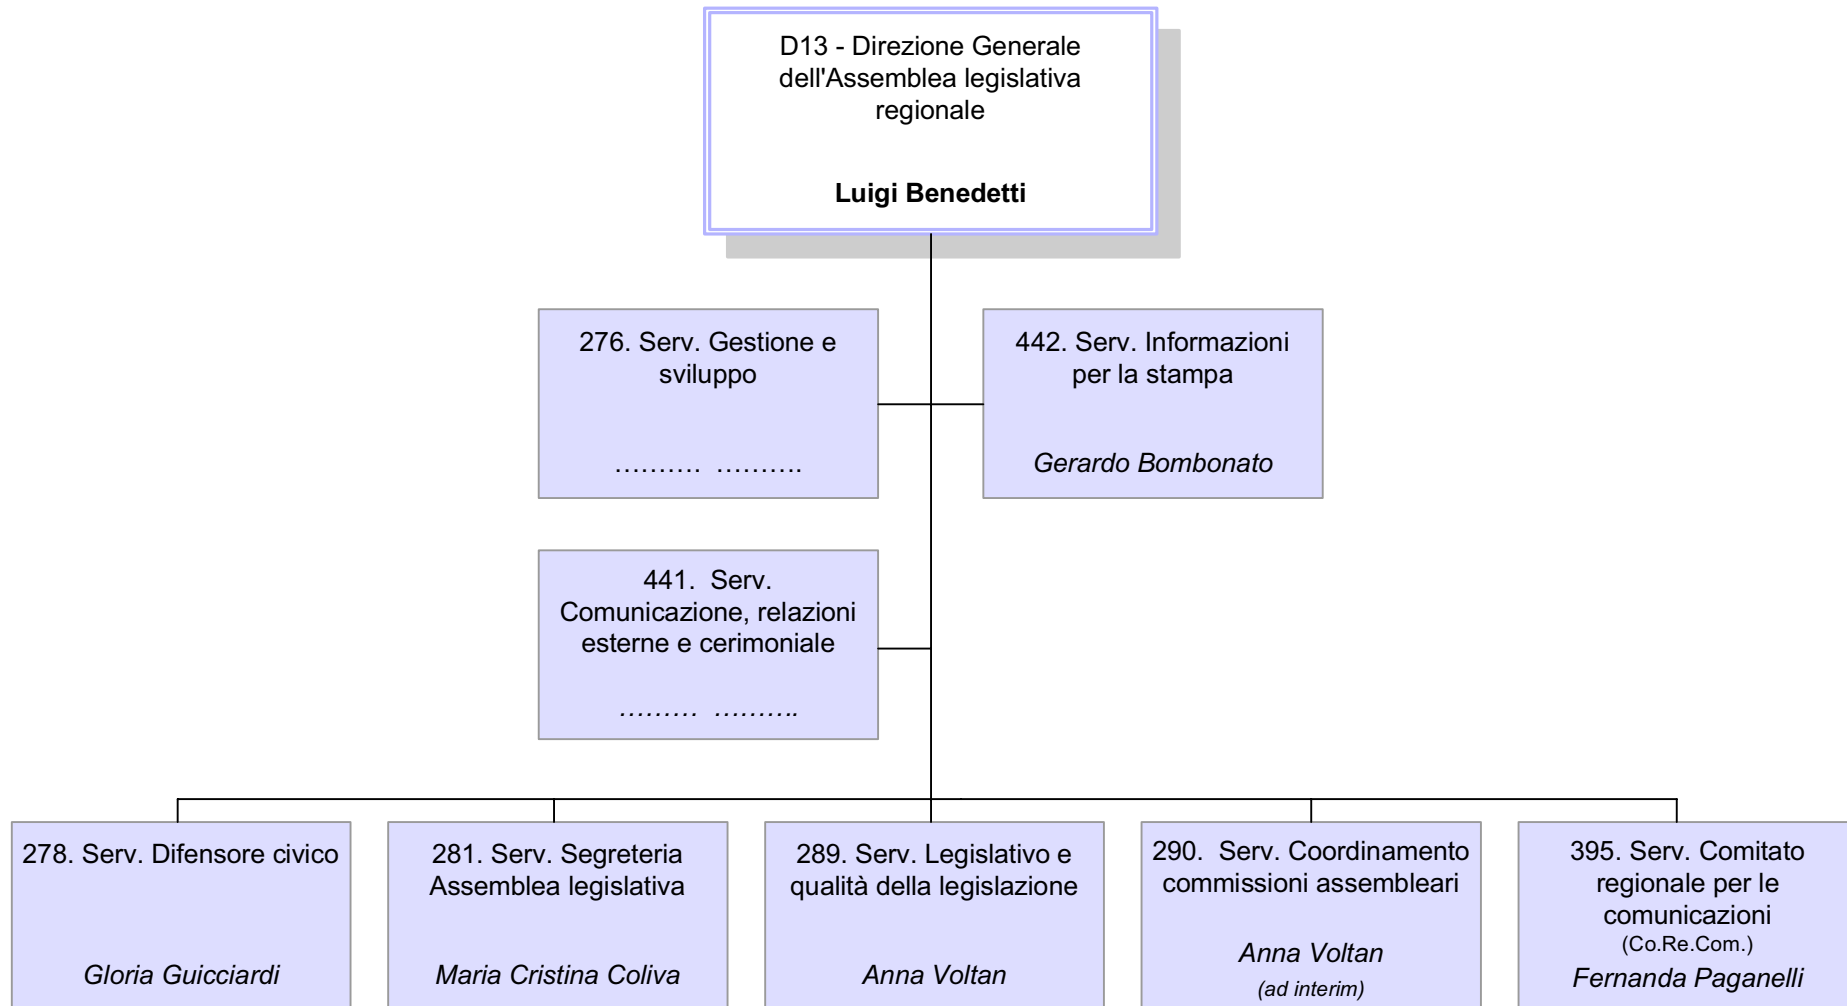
D13 - Direzione Generale dell'Assemblea legislativa regionale

Luigi Benedetti

276. Serv. Gestione e sviluppo

……… ……….

442. Serv. Informazioni per la stampa

Gerardo Bombonato

441. Serv. Comunicazione, relazioni esterne e cerimoniale

……… ……….

278. Serv. Difensore civico

Gloria Guicciardi

281. Serv. Segreteria Assemblea legislativa

Maria Cristina Coliva

289. Serv. Legislativo e qualità della legislazione

Anna Voltan

290. Serv. Coordinamento commissioni assembleari

Anna Voltan

(ad interim)

395. Serv. Comitato regionale per le comunicazioni

(Co.Re.Com.)

Fernanda Paganelli